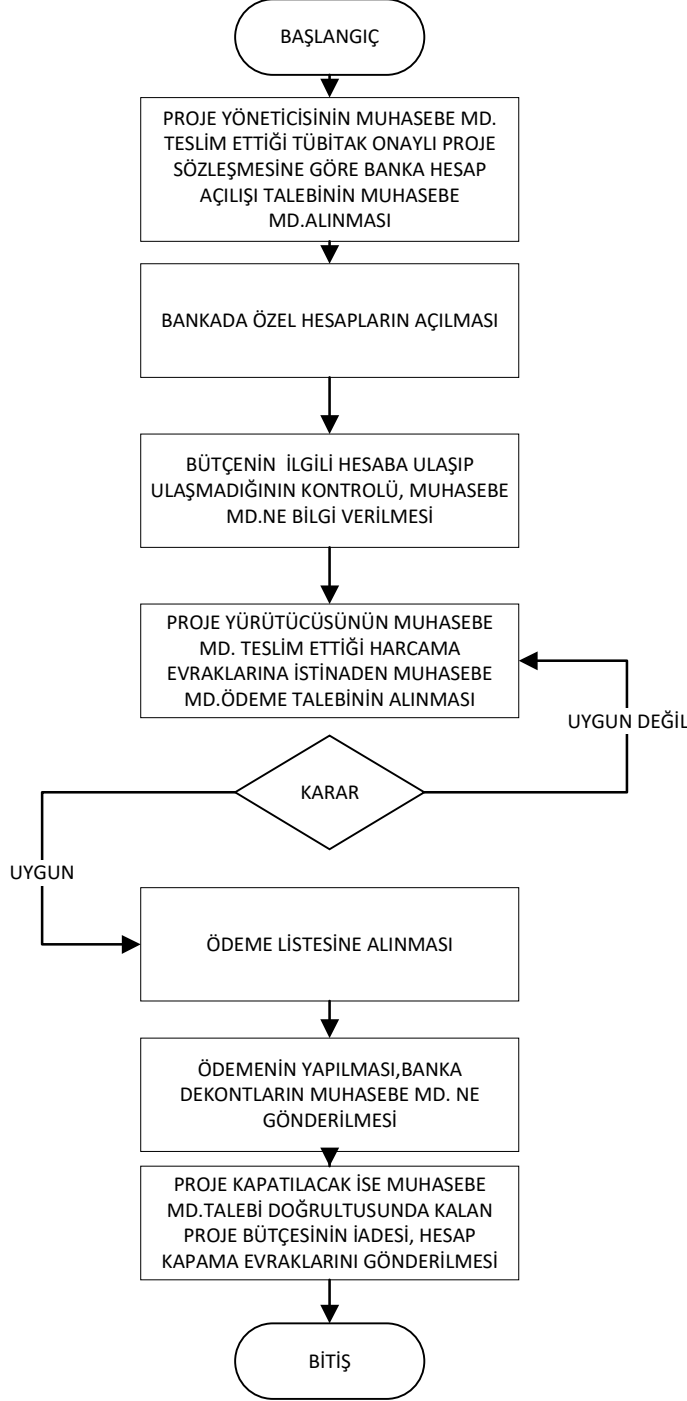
BAŞLANGIÇ

PROJE YÖNETİCİSİNİN MUHASEBE MD. TESLİM ETTİĞİ TÜBİTAK ONAYLI PROJE SÖZLEŞMESİNE GÖRE BANKA HESAP AÇILIŞI TALEBİNİN MUHASEBE MD.ALINMASI

BANKADA ÖZEL HESAPLARIN AÇILMASI

BÜTÇENİN İLGİLİ HESABA ULAŞIP ULAŞMADIĞININ KONTROLÜ, MUHASEBE MD.NE BİLGİ VERİLMESİ

PROJE YÜRÜTÜCÜSÜNÜN MUHASEBE MD. TESLİM ETTİĞİ HARCAMA EVRAKLARINA İSTİNADEN MUHASEBE MD.ÖDEME TALEBİNİN ALINMASI

UYGUN DEĞİL

KARAR

UYGUN

ÖDEME LİSTESİNE ALINMASI

ÖDEMENİN YAPILMASI,BANKA DEKONTLARIN MUHASEBE MD. NE GÖNDERİLMESİ

PROJE KAPATILACAK İSE MUHASEBE MD.TALEBİ DOĞRULTUSUNDA KALAN PROJE BÜTÇESİNİN İADESİ, HESAP KAPAMA EVRAKLARINI GÖNDERİLMESİ

BİTİŞ